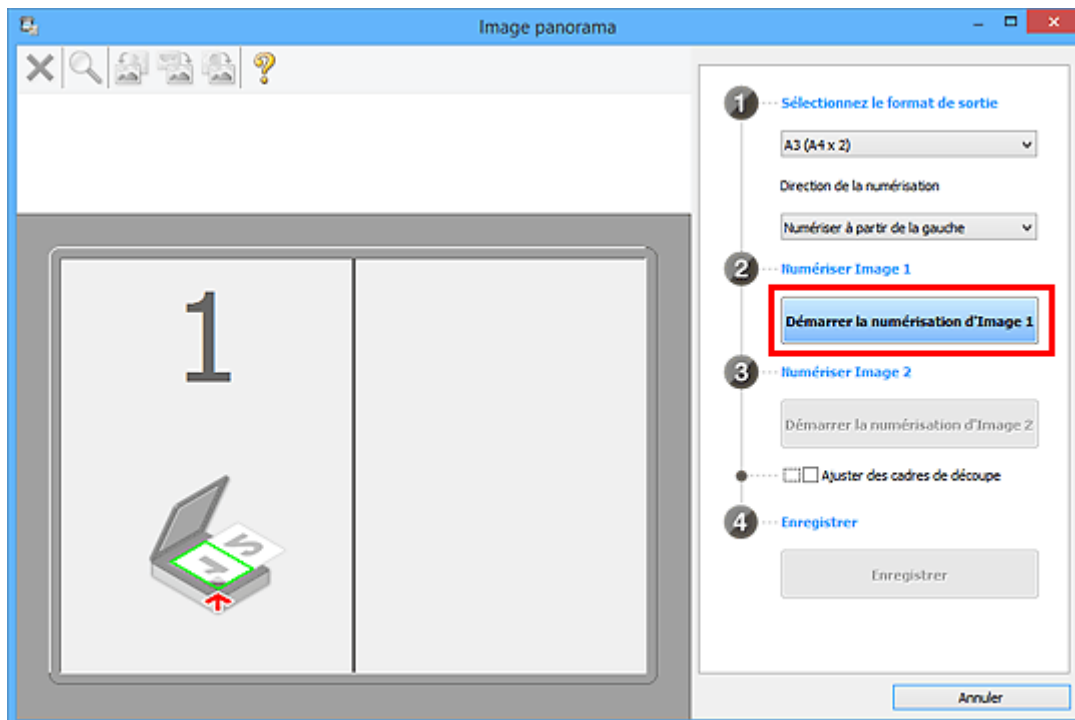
Image panorama

1

1 Sélectionnez le format de sortie

A3 (A4 x 2)

Direction de la numérisation

Numériser à partir de la gauche

2 Numériser Image 1

Démarrer la numérisation d'Image 1

3 Numériser Image 2

Démarrer la numérisation d'Image 2

Ajuster des cadres de découpe

4 Enregistrer

Enregistrer

Annuler